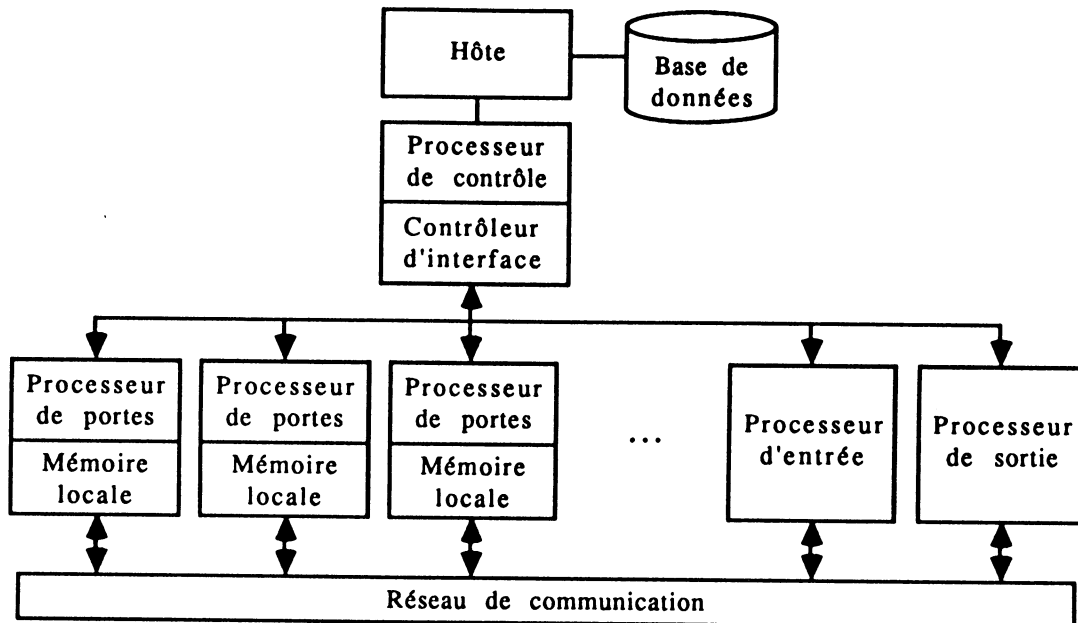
Hôte

Base de données

Processeur de contrôle

Contrôleur d'interface

Processeur de portes

Mémoire locale

Processeur de portes

Mémoire locale

Processeur de portes

Mémoire locale

...

Processeur d'entrée

Processeur de sortie

Réseau de communication